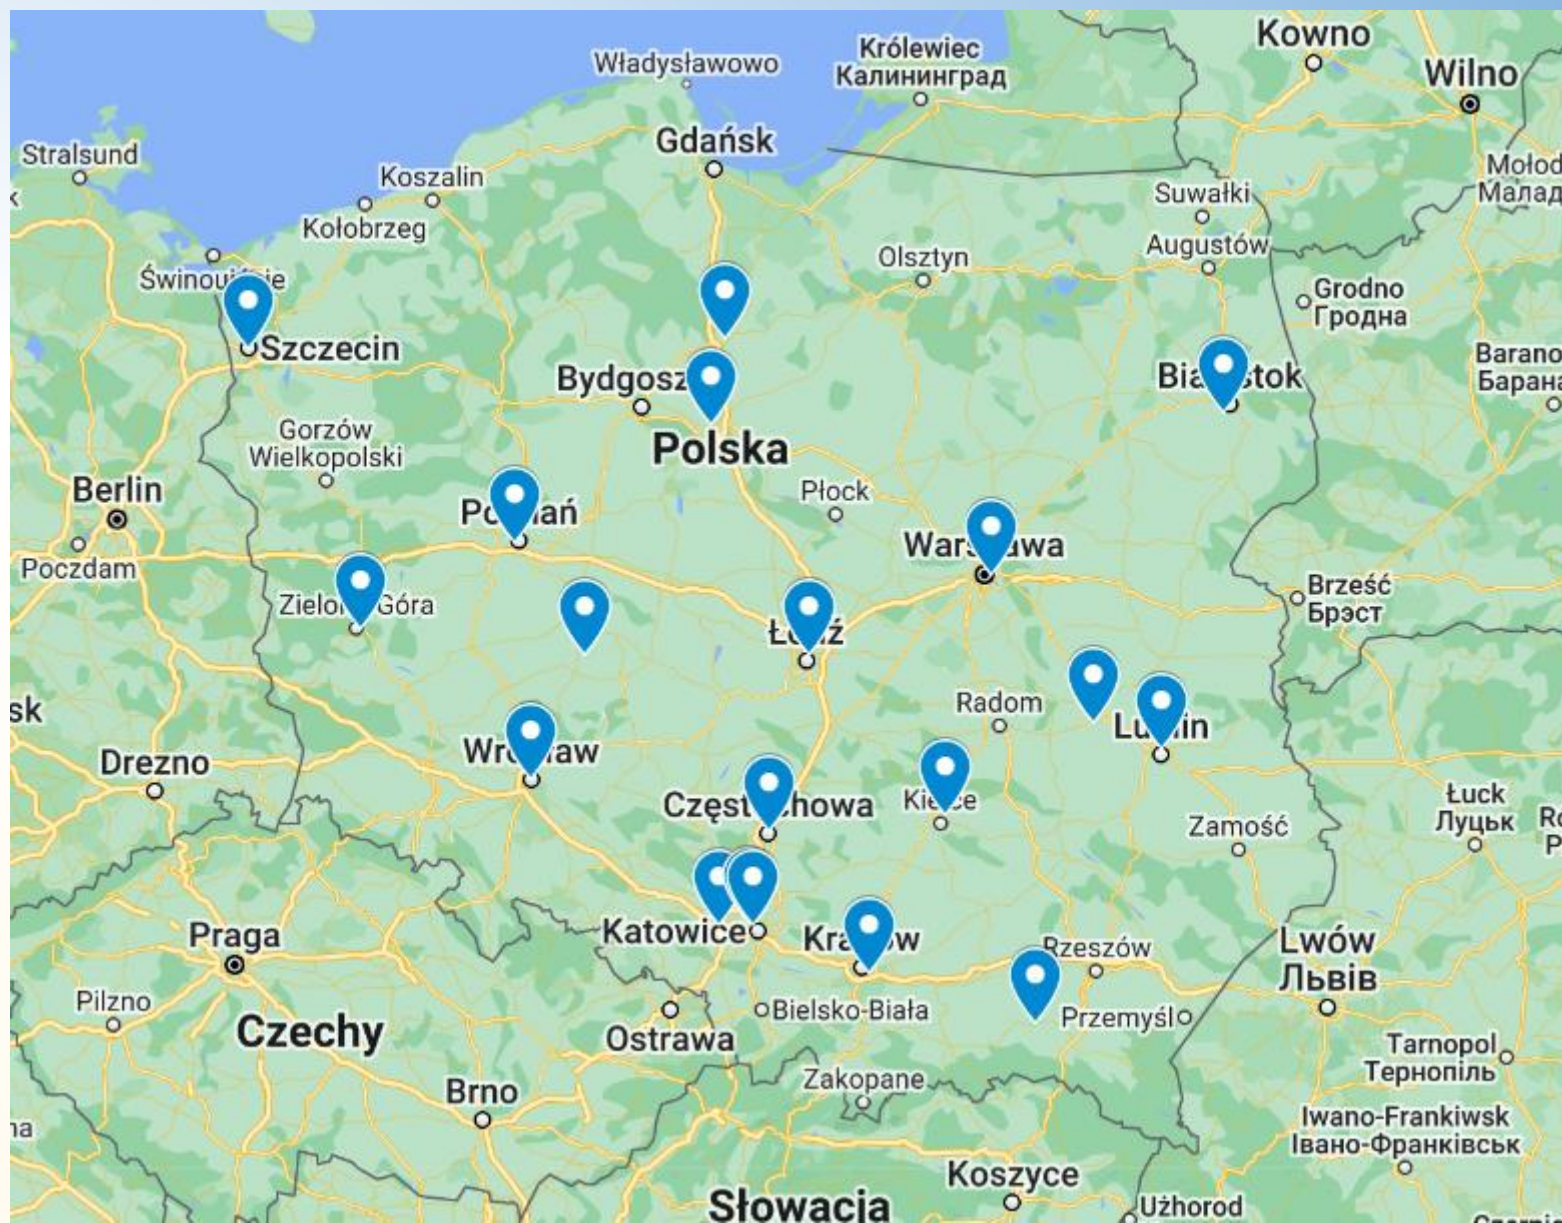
Władysławowo
Królewiec
Калининград
Kowno
Wilno
Gdańsk
Stralsund
Koszalin
Kołobrzeg
Suwałki
Mołod
Малад
Augustów
Olsztyn
Świnou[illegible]ie
Grodno
Гродна
Szczecin
Bydgosz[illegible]
Bia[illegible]stok
Barano
Барана
Polska
Gorzów Wielkopolski
Berlin
Płock
Po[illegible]ań
War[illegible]wa
Poczdam
Brześć
Брэст
Zielo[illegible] Góra
Ł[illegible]ź
sk
Radom
Lu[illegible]in
Drezno
Wr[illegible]aw
Częst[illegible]howa
Kie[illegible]e
Zamość
Łuck
Луцьк
Katowice
Kra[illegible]w
Praga
Rzeszów
Lwów
Львів
Pilzno
Bielsko-Biała
Przemyśl
Czechy
Ostrawa
Tarnopol
Тернопіль
Zakopane
Brno
Iwano-Frankiwsk
Івано-Франківськ
na
Koszyce
Słowacja
Użhorod